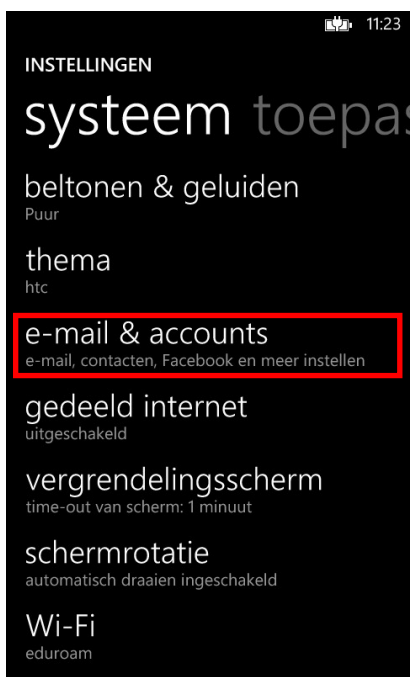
11:23

INSTELLINGEN

systeem toepas

beltonen & geluiden
Puur

thema
htc

e-mail & accounts
e-mail, contacten, Facebook en meer instellen

gedeeld internet
uitgeschakeld

vergrendelingsscherm
time-out van scherm: 1 minuut

schermrotatie
automatisch draaien ingeschakeld

Wi-Fi
eduroam